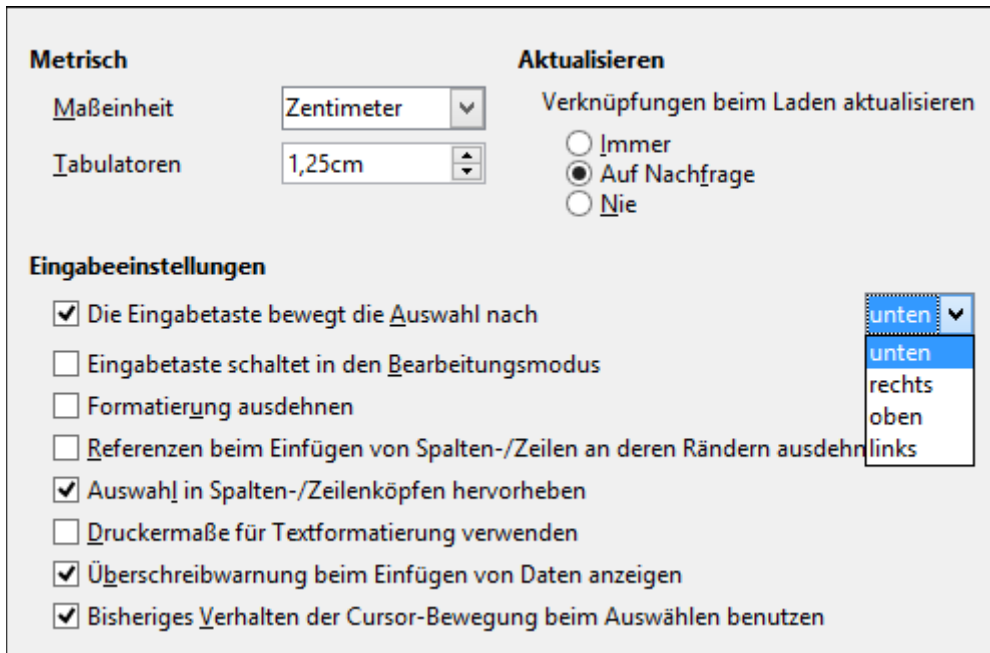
Metrisch

Maßeinheit Zentimeter

Tabulatoren 1,25cm

Aktualisieren

Verknüpfungen beim Laden aktualisieren

Immer

Auf Nachfrage

Nie

Eingabeeinstellungen

Die Eingabetaste bewegt die Auswahl nach

unten

unten

rechts

oben

links

Eingabetaste schaltet in den Bearbeitungsmodus

Formatierung ausdehnen

Referenzen beim Einfügen von Spalten-/Zeilen an deren Rändern ausdehn

Auswahl in Spalten-/Zeilenköpfen hervorheben

Druckermaße für Textformatierung verwenden

Überschreibwarnung beim Einfügen von Daten anzeigen

Bisheriges Verhalten der Cursor-Bewegung beim Auswählen benutzen